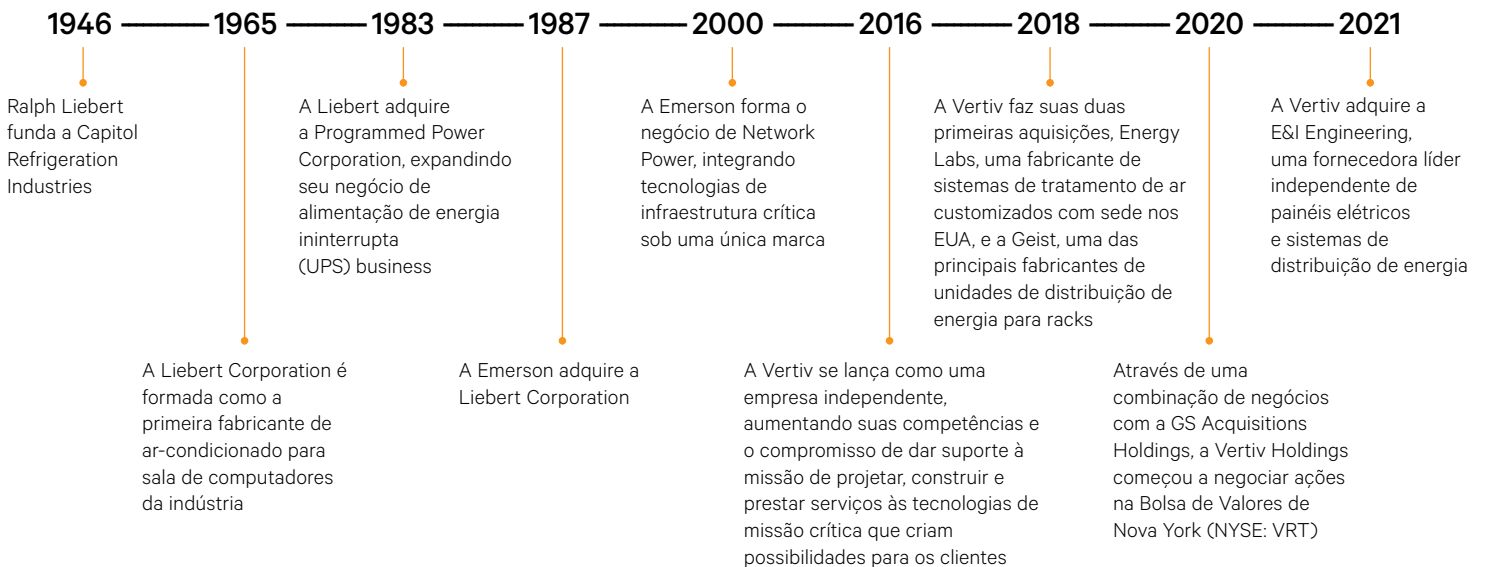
1946 1965 1983 1987 2000 2016 2018 2020 2021

Ralph Liebert funda a Capitol Refrigeration Industries

A Liebert adquire a Programmed Power Corporation, expandindo seu negócio de alimentação de energia ininterrupta (UPS) business

A Emerson forma o negócio de Network Power, integrando tecnologias de infraestrutura crítica sob uma única marca

A Vertiv faz suas duas primeiras aquisições, Energy Labs, uma fabricante de sistemas de tratamento de ar customizados com sede nos EUA, e a Geist, uma das principais fabricantes de unidades de distribuição de energia para racks

A Vertiv adquire a E&I Engineering, uma fornecedora líder independente de painéis elétricos e sistemas de distribuição de energia

A Liebert Corporation é formada como a primeira fabricante de ar-condicionado para sala de computadores da indústria

A Emerson adquire a Liebert Corporation

A Vertiv se lança como uma empresa independente, aumentando suas competências e o compromisso de dar suporte à missão de projetar, construir e prestar serviços às tecnologias de missão crítica que criam possibilidades para os clientes

Através de uma combinação de negócios com a GS Acquisitions Holdings, a Vertiv Holdings começou a negociar ações na Bolsa de Valores de Nova York (NYSE: VRT)